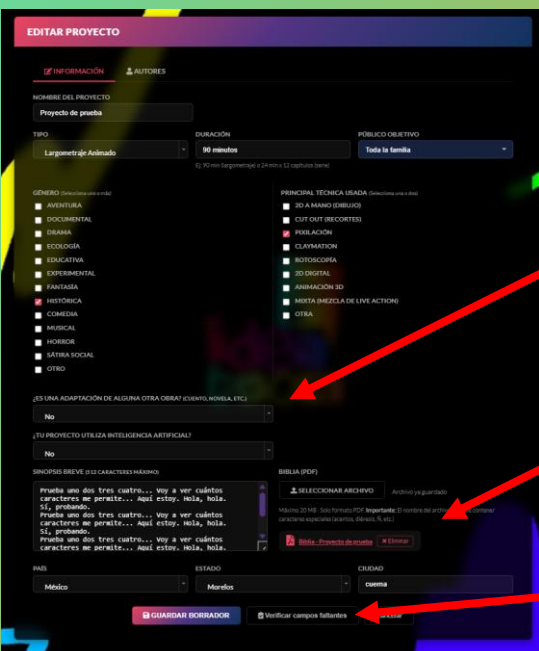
EDITAR PROYECTO

INFORMACIÓN AUTORES

NOMBRE DEL PROYECTO
Proyecto de prueba

TIPO
Largometraje Animado

DURACIÓN
90 minutos
Ej: 90 min (largometraje) o 24 min x 12 capítulos (serie)

PÚBLICO OBJETIVO
Toda la familia

GÉNERO (Selecciona uno o más)
AVENTURA
DOCUMENTAL
DRAMA
ECOLOGÍA
EDUCATIVA
EXPERIMENTAL
FANTASÍA
HISTÓRICA
COMEDIA
MUSICAL
HORROR
SÁTIRA SOCIAL
OTRO

PRINCIPAL TÉCNICA USADA (Selecciona uno o dos)
3D A MANO (DIBUJO)
CUT OUT (RECORTES)
PIXILACIÓN
CLAYMATION
ROTOSCOPÍA
2D DIGITAL
ANIMACIÓN 3D
MIXTA (MEZCLA DE LIVE ACTION)
OTRA

¿ES UNA ADAPTACIÓN DE ALGUNA OTRA OBRA? (CUENTO, NOVELA, ETC.)
No

¿TU PROYECTO UTILIZA INTELIGENCIA ARTIFICIAL?
No

SINOPSIS BREVE (512 CARACTERES MÁXIMO)
Prueba uno dos tres cuatro... Voy a ver cuántos caracteres me permite... Aquí estoy. Hola, hola. Sí, probando.
Prueba uno dos tres cuatro... Voy a ver cuántos caracteres me permite... Aquí estoy. Hola, hola. Sí, probando.
Prueba uno dos tres cuatro... Voy a ver cuántos caracteres me permite... Aquí estoy. Hola, hola.

BIBLIA (PDF)
SELECCIONAR ARCHIVO
Archivo ya guardado
Máximo 20 MB · Solo formato PDF. Importante: El nombre del archivo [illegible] contener caracteres especiales (acentos, diéresis, ñ, etc.)
Biblia - Proyecto de prueba
Eliminar

PAÍS
México

ESTADO
Morelos

CIUDAD
cuema

GUARDAR BORRADOR
Verificar campos faltantes
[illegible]